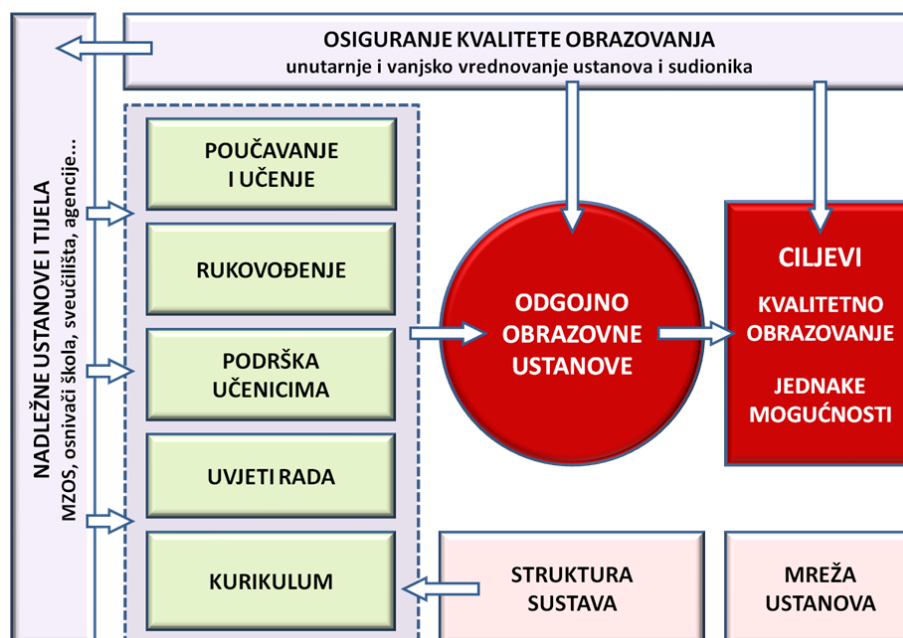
OSIGURANJE KVALITETE OBRAZOVANJA
unutarnje i vanjsko vrednovanje ustanova i sudionika

NADLEŽNE USTANOVE I TIJELA
MZOS, osnivači škola, sveučilišta, agencije...

POUČAVANJE I UČENJE

RUKOVOĐENJE

PODRŠKA UČENICIMA

UVJETI RADA

KURIKULUM

ODGOJNO OBRAZOVNE USTANOVE

CILJEVI

KVALITETNO OBRAZOVANJE

JEDNAKE MOGUĆNOSTI

STRUKTURA SUSTAVA

MREŽA USTANOVA